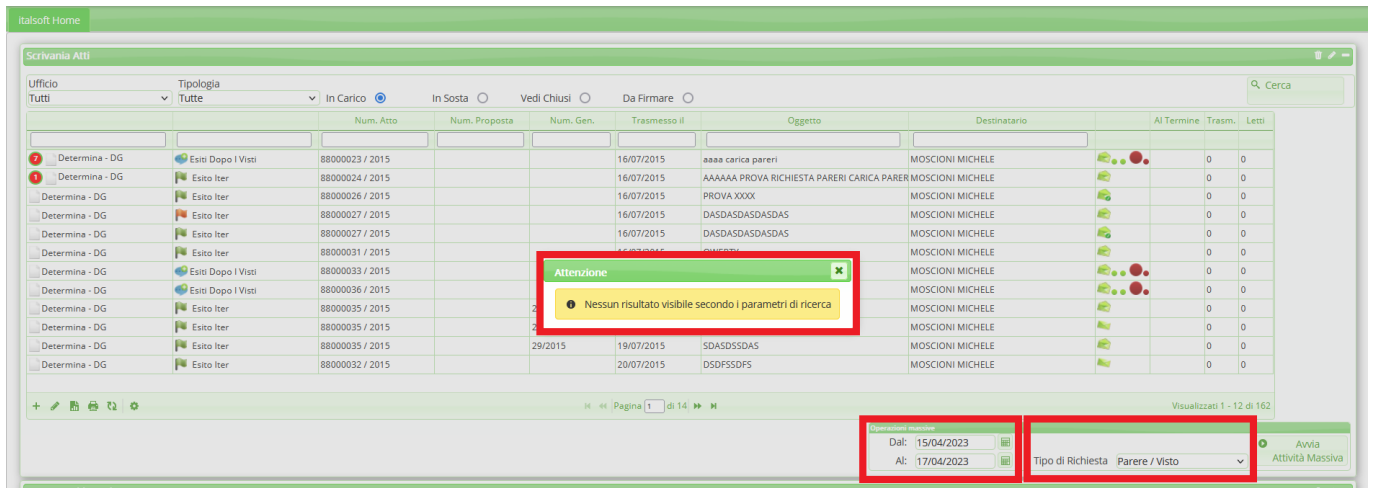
italsoft Home

Scrivania Atti

Ufficio
Tutti

Tipologia
Tutte

In Carico In Sosta Vedi Chiusi Da Firmare

Cerca

| | | Num. Atto | Num. Proposta | Num. Gen. | Trasmesso il | Oggetto | Destinatario | | Al Termine | Trasm. | Letti |
|---|---|---|---|---|---|---|---|---|---|---|---|
| 7 Determina - DG | Esiti Dopo I Visti | 88000023 / 2015 | | | 16/07/2015 | aaaa carica pareri | MOSCIONI MICHELE | | | 0 | 0 |
| 1 Determina - DG | Esito Iter | 88000024 / 2015 | | | 16/07/2015 | AAAAAA PROVA RICHIESTA PARERI CARICA PARER | MOSCIONI MICHELE | | | 0 | 0 |
| Determina - DG | Esito Iter | 88000026 / 2015 | | | 16/07/2015 | PROVA XXXX | MOSCIONI MICHELE | | | 0 | 0 |
| Determina - DG | Esito Iter | 88000027 / 2015 | | | 16/07/2015 | DASDASDASDASDAS | MOSCIONI MICHELE | | | 0 | 0 |
| Determina - DG | Esito Iter | 88000027 / 2015 | | | 16/07/2015 | DASDASDASDASDAS | MOSCIONI MICHELE | | | 0 | 0 |
| Determina - DG | Esito Iter | 88000031 / 2015 | | | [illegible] | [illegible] | MOSCIONI MICHELE | | | 0 | 0 |
| Determina - DG | Esiti Dopo I Visti | 88000033 / 2015 | | | | | MOSCIONI MICHELE | | | 0 | 0 |
| Determina - DG | Esiti Dopo I Visti | 88000036 / 2015 | | | | | MOSCIONI MICHELE | | | 0 | 0 |
| Determina - DG | Esito Iter | 88000035 / 2015 | | 2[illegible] | | | MOSCIONI MICHELE | | | 0 | 0 |
| Determina - DG | Esito Iter | 88000035 / 2015 | | 2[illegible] | | | MOSCIONI MICHELE | | | 0 | 0 |
| Determina - DG | Esito Iter | 88000035 / 2015 | | 29/2015 | 19/07/2015 | SDASDSSDAS | MOSCIONI MICHELE | | | 0 | 0 |
| Determina - DG | Esito Iter | 88000032 / 2015 | | | 20/07/2015 | DSDFSSDFS | MOSCIONI MICHELE | | | 0 | 0 |

Attenzione
Nessun risultato visibile secondo i parametri di ricerca

Pagina 1 di 14

Visualizzati 1 - 12 di 162

Operazioni massive
Dal: 15/04/2023
Al: 17/04/2023

Tipo di Richiesta Parere / Visto

Avvia Attività Massiva